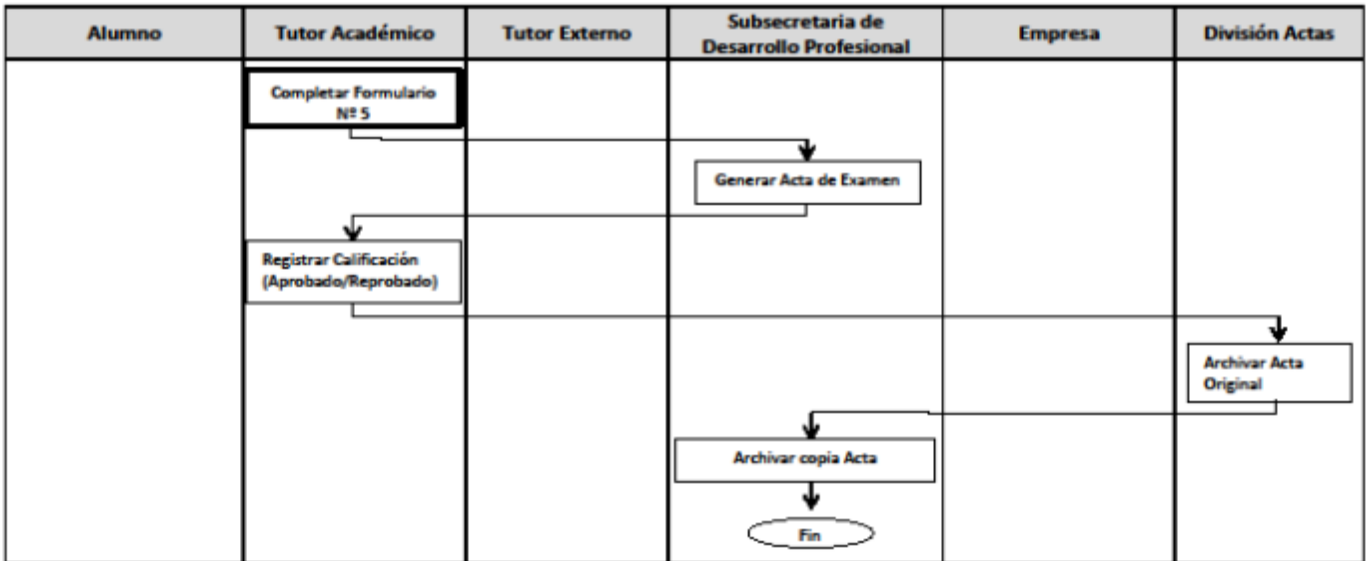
Alumno

Tutor Académico

Tutor Externo

Subsecretaria de Desarrollo Profesional

Empresa

División Actas

Completar Formulario Nº 5

Generar Acta de Examen

Registrar Calificación (Aprobado/Reprobado)

Archivar Acta Original

Archivar copia Acta

Fin